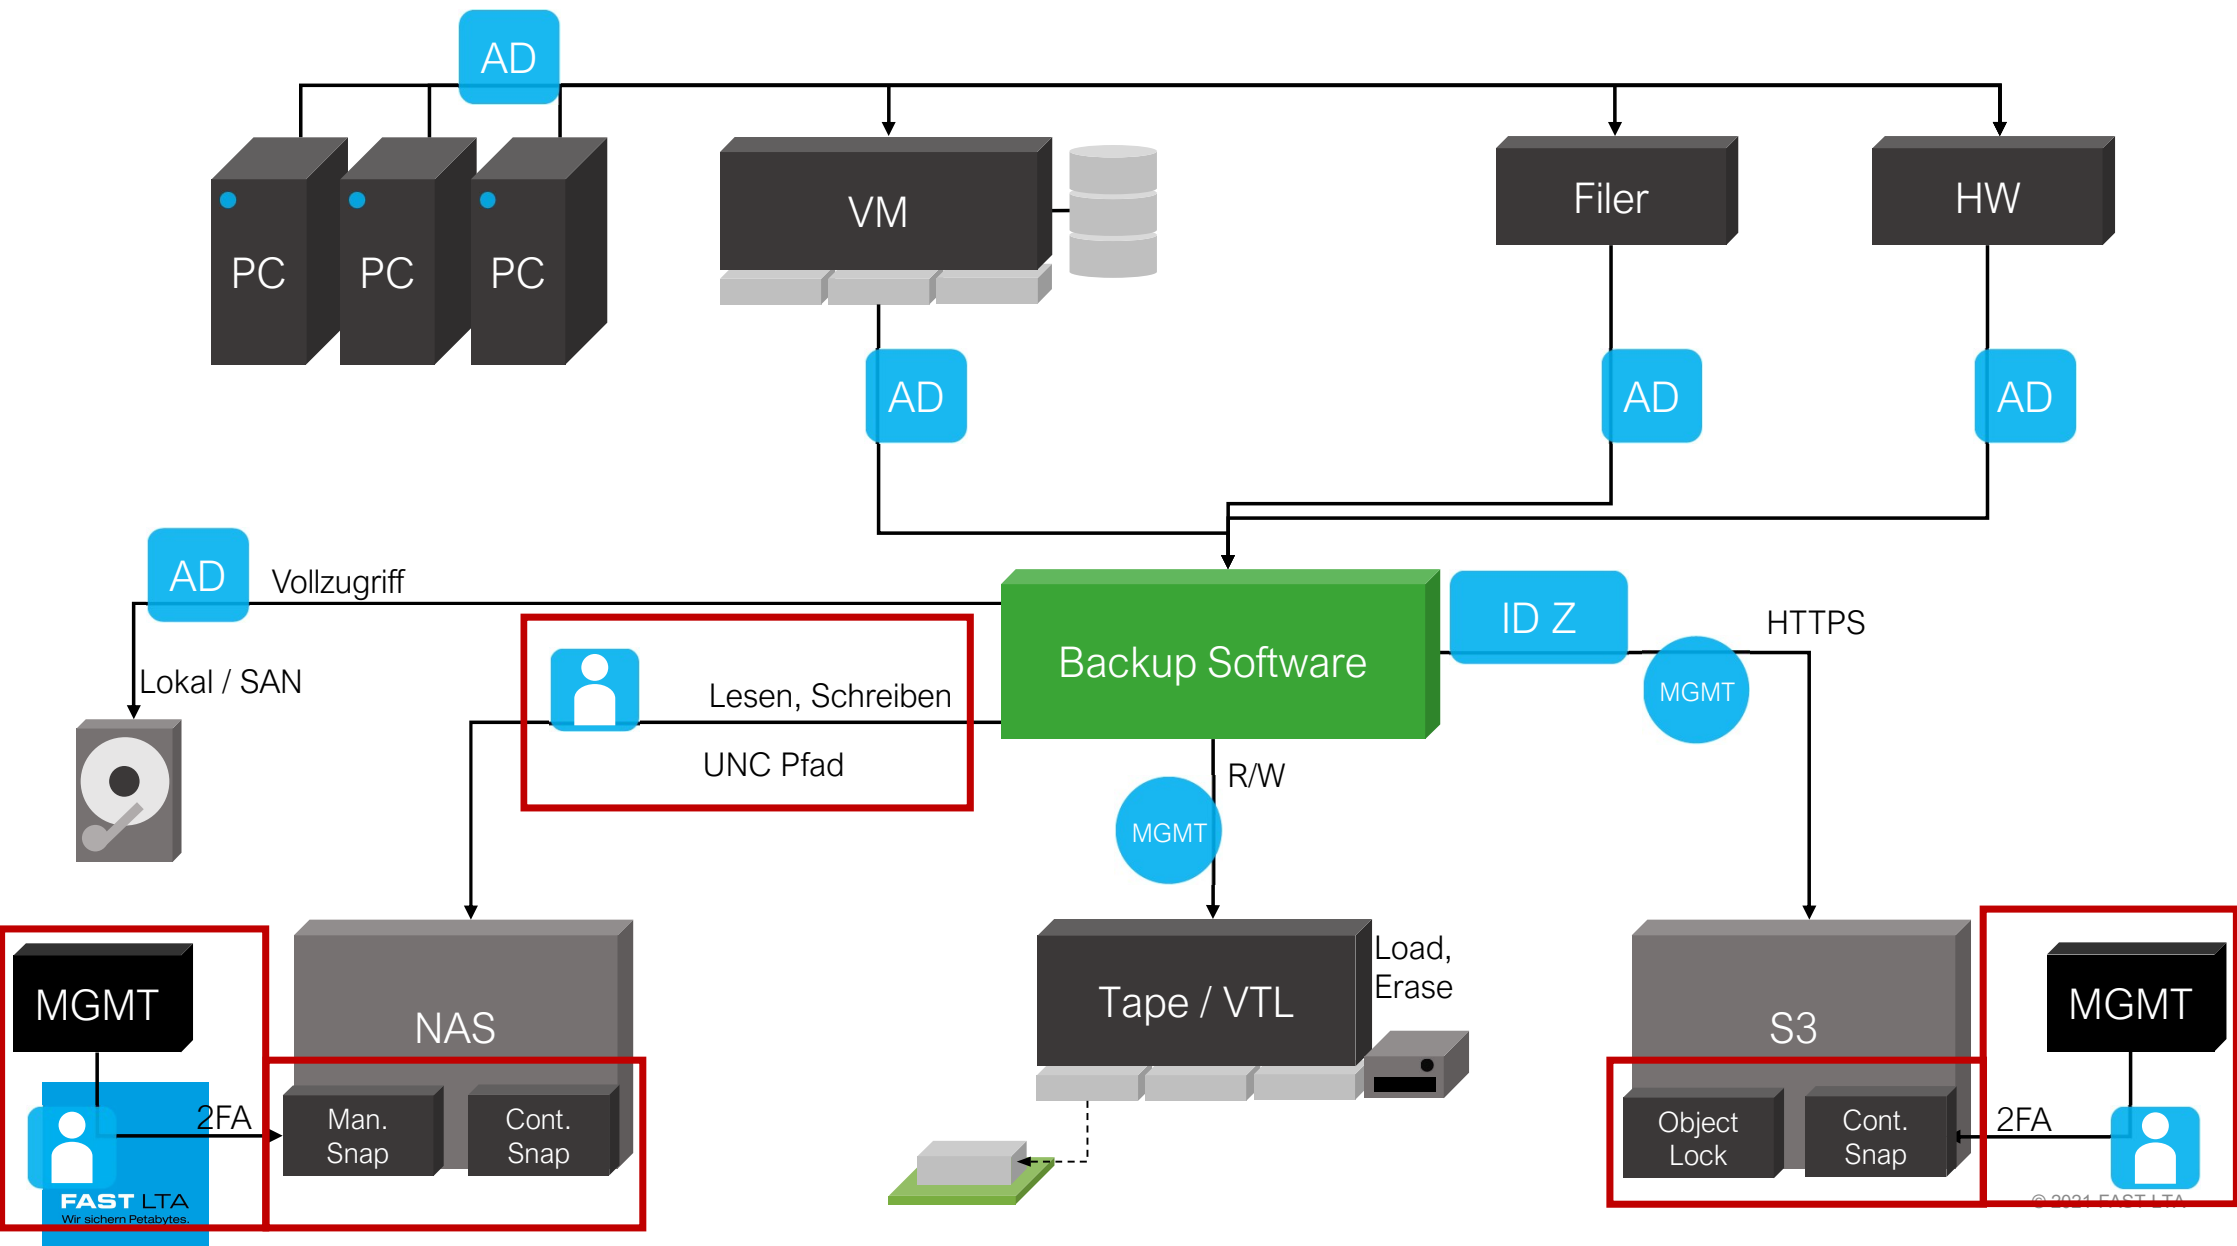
AD

PC PC PC

VM

Filer

HW

AD

AD

AD

AD

Vollzugriff

Lokal / SAN

Lesen, Schreiben

UNC Pfad

Backup Software

ID Z

HTTPS

MGMT

R/W

MGMT

MGMT

NAS

Man. Snap

Cont. Snap

2FA

FAST LTA
Wir sichern Petabytes.

Tape / VTL

Load, Erase

S3

Object Lock

Cont. Snap

MGMT

2FA

© 2021 FAST LTA